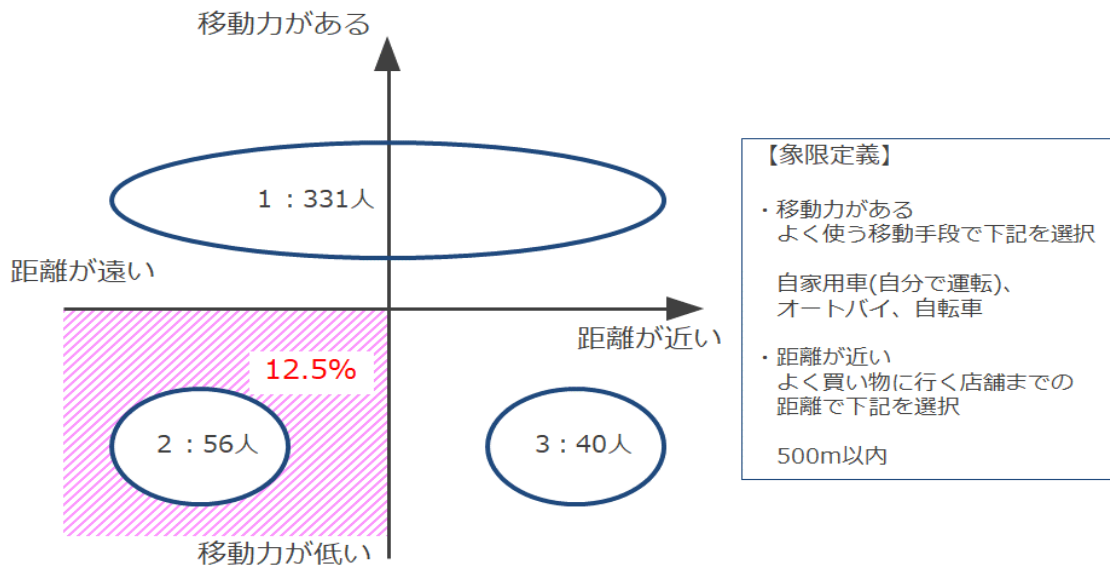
移動力がある

1：331人

距離が遠い

距離が近い

12.5%

2：56人

3：40人

移動力が低い

【象限定義】

・移動力がある
よく使う移動手段で下記を選択

自家用車(自分で運転)、
オートバイ、自転車

・距離が近い
よく買い物に行く店舗までの距離で下記を選択

500m以内